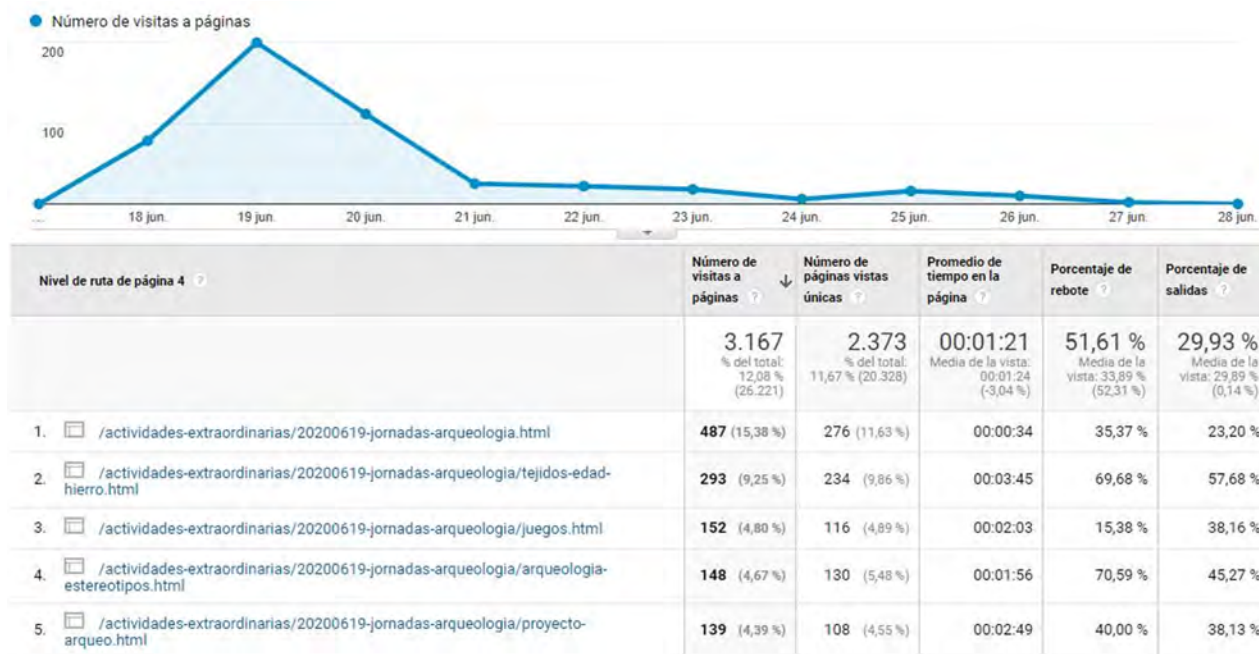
Número de visitas a páginas

200

100

18 jun. 19 jun. 20 jun. 21 jun. 22 jun. 23 jun. 24 jun. 25 jun. 26 jun. 27 jun. 28 jun.

| Nivel de ruta de página 4 | Número de visitas a páginas | Número de páginas vistas únicas | Promedio de tiempo en la página | Porcentaje de rebote | Porcentaje de salidas |
|---|---|---|---|---|---|
| | 3.167 % del total: 12,08 % (26.221) | 2.373 % del total: 11,67 % (20.328) | 00:01:21 Media de la vista: 00:01:24 (-3,04 %) | 51,61 % Media de la vista: 33,89 % (52,31 %) | 29,93 % Media de la vista: 29,89 % (0,14 %) |
| 1. /actividades-extraordinarias/20200619-jornadas-arqueologia.html | 487 (15,38 %) | 276 (11,63 %) | 00:00:34 | 35,37 % | 23,20 % |
| 2. /actividades-extraordinarias/20200619-jornadas-arqueologia/tejidos-edad-hierro.html | 293 (9,25 %) | 234 (9,86 %) | 00:03:45 | 69,68 % | 57,68 % |
| 3. /actividades-extraordinarias/20200619-jornadas-arqueologia/juegos.html | 152 (4,80 %) | 116 (4,89 %) | 00:02:03 | 15,38 % | 38,16 % |
| 4. /actividades-extraordinarias/20200619-jornadas-arqueologia/arqueologia-estereotipos.html | 148 (4,67 %) | 130 (5,48 %) | 00:01:56 | 70,59 % | 45,27 % |
| 5. /actividades-extraordinarias/20200619-jornadas-arqueologia/proyecto-arqueo.html | 139 (4,39 %) | 108 (4,55 %) | 00:02:49 | 40,00 % | 38,13 % |